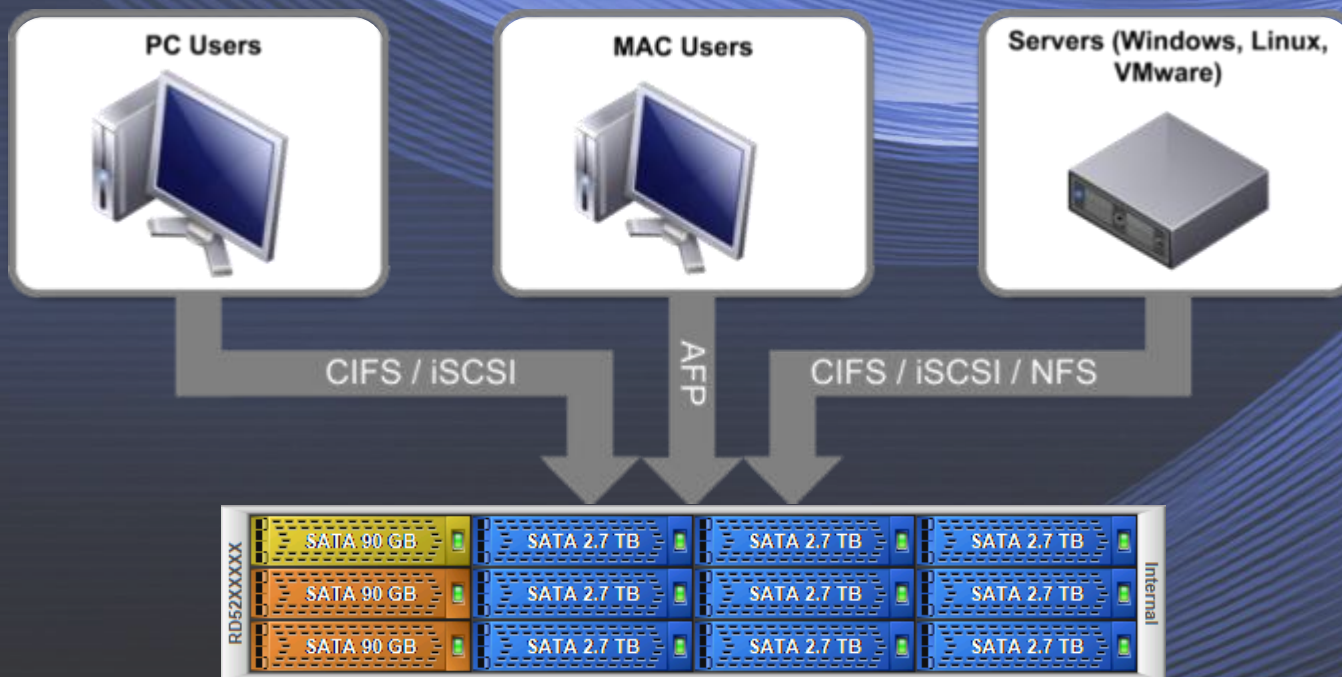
PC Users

MAC Users

Servers (Windows, Linux, VMware)

CIFS / iSCSI

AFP

CIFS / iSCSI / NFS

RD52XXXXX

| SATA 90 GB | SATA 2.7 TB | SATA 2.7 TB | SATA 2.7 TB |
|---|---|---|---|
| SATA 90 GB | SATA 2.7 TB | SATA 2.7 TB | SATA 2.7 TB |
| SATA 90 GB | SATA 2.7 TB | SATA 2.7 TB | SATA 2.7 TB |

Internal